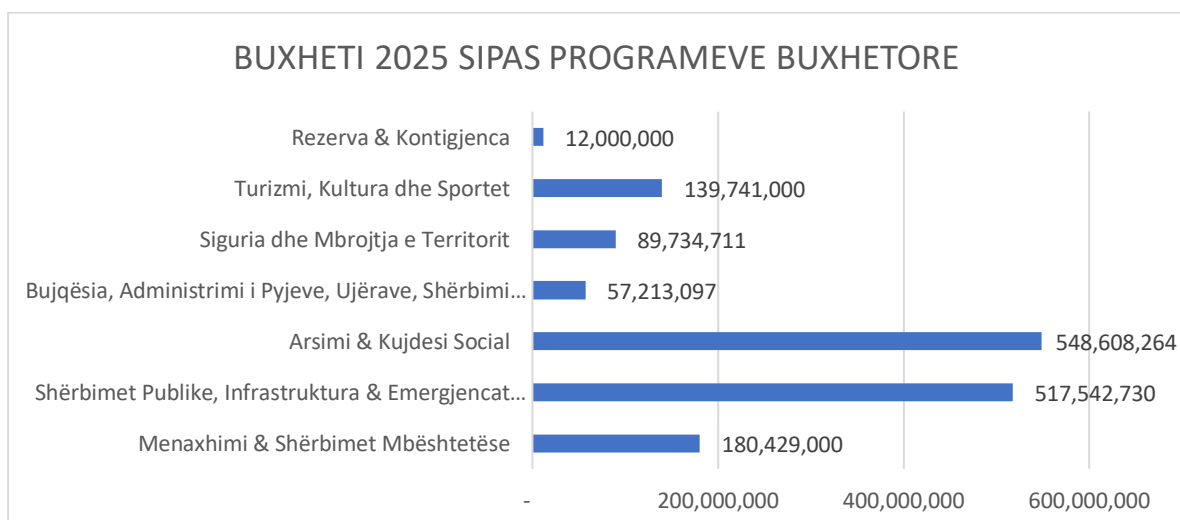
BUXHETI 2025 SIPAS PROGRAMEVE BUXHETORE

Rezerva & Kontigjenca 12,000,000
Turizmi, Kultura dhe Sportet 139,741,000
Siguria dhe Mbrojtja e Territorit 89,734,711
Bujqësia, Administrimi i Pyjeve, Ujërave, Shërbimi… 57,213,097
Arsimi & Kujdesi Social 548,608,264
Shërbimet Publike, Infrastruktura & Emergjencat… 517,542,730
Menaxhimi & Shërbimet Mbështetëse 180,429,000

- 200,000,000 400,000,000 600,000,000